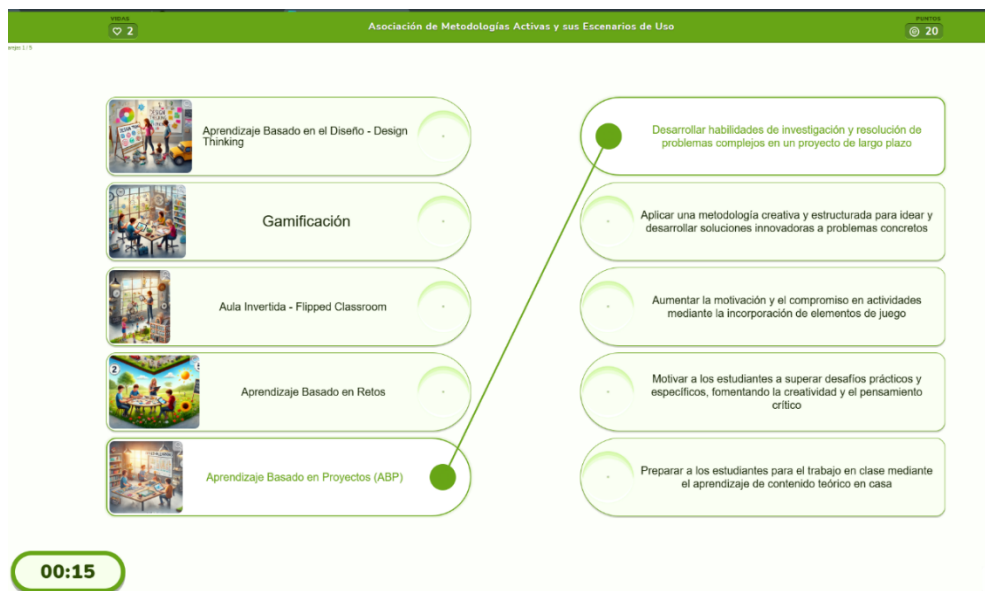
VIDAS
2

Asociación de Metodologías Activas y sus Escenarios de Uso

PUNTOS
20

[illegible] 1 / 5

Aprendizaje Basado en el Diseño - Design Thinking

Gamificación

Aula Invertida - Flipped Classroom

Aprendizaje Basado en Retos

Aprendizaje Basado en Proyectos (ABP)

Desarrollar habilidades de investigación y resolución de problemas complejos en un proyecto de largo plazo

Aplicar una metodología creativa y estructurada para idear y desarrollar soluciones innovadoras a problemas concretos

Aumentar la motivación y el compromiso en actividades mediante la incorporación de elementos de juego

Motivar a los estudiantes a superar desafíos prácticos y específicos, fomentando la creatividad y el pensamiento crítico

Preparar a los estudiantes para el trabajo en clase mediante el aprendizaje de contenido teórico en casa

00:15